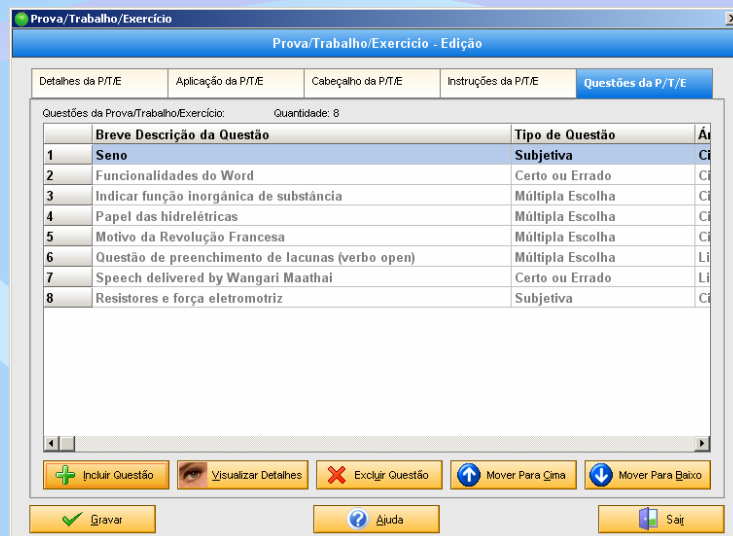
Prova/Trabalho/Exercício

Prova/Trabalho/Exercício - Edição

Detalhes da P/T/E | Aplicação da P/T/E | Cabeçalho da P/T/E | Instruções da P/T/E | Questões da P/T/E

Questões da Prova/Trabalho/Exercício: Quantidade: 8

| | Breve Descrição da Questão | Tipo de Questão | Á |
|---|---|---|---|
| 1 | Seno | Subjetiva | Ci |
| 2 | Funcionalidades do Word | Certo ou Errado | Ci |
| 3 | Indicar função inorgânica de substância | Múltipla Escolha | Ci |
| 4 | Papel das hidrelétricas | Múltipla Escolha | Ci |
| 5 | Motivo da Revolução Francesa | Múltipla Escolha | Ci |
| 6 | Questão de preenchimento de lacunas (verbo open) | Múltipla Escolha | Li |
| 7 | Speech delivered by Wangari Maathai | Certo ou Errado | Li |
| 8 | Resistores e força eletromotriz | Subjetiva | Ci |

Incluir Questão | Visualizar Detalhes | Excluir Questão | Mover Para Cima | Mover Para Baixo

Gravar | Ajuda | Sair